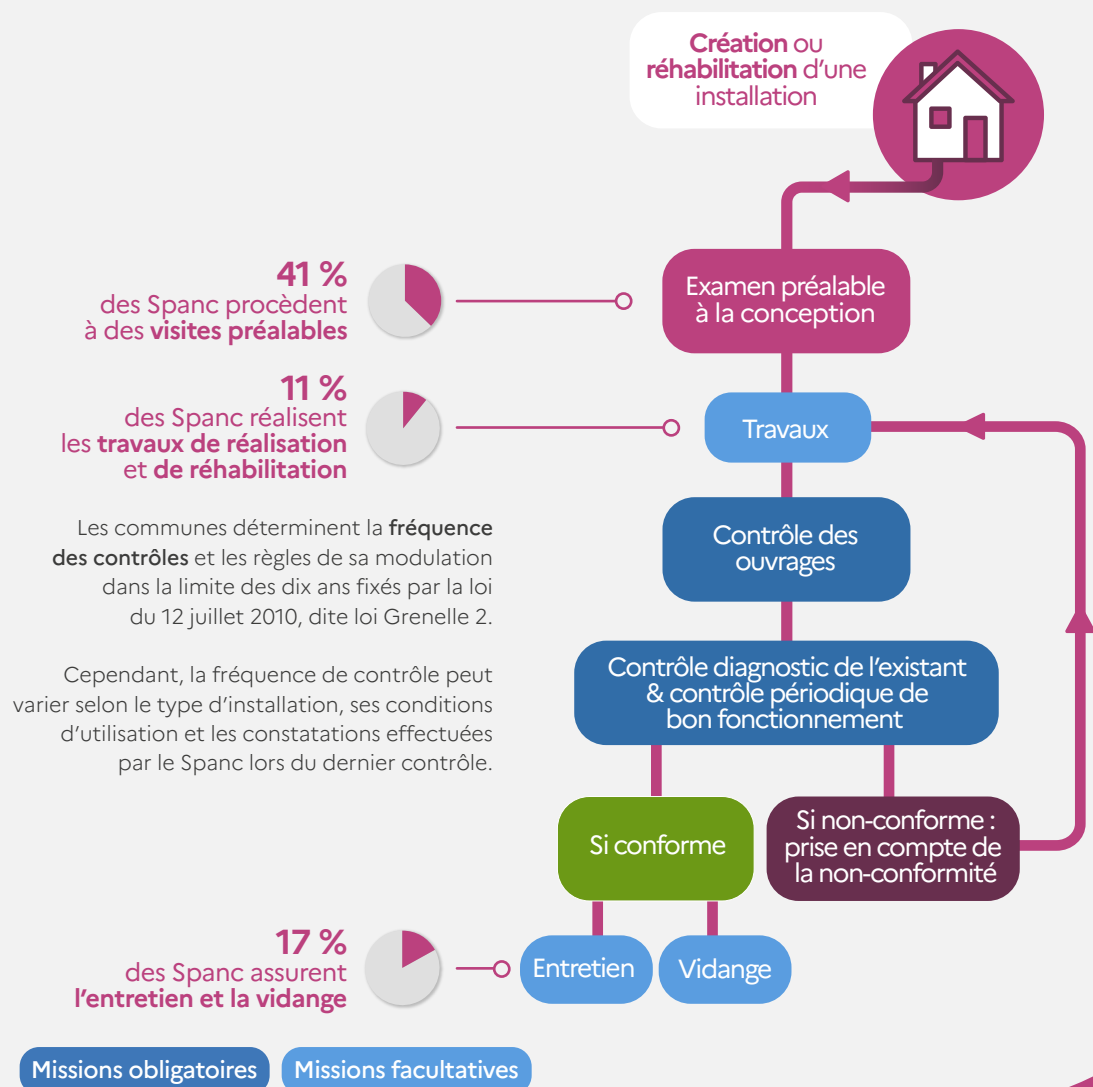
**Création** ou **réhabilitation** d'une installation

**41 %**
des Spanc procèdent à des **visites préalables**

Examen préalable à la conception

**11 %**
des Spanc réalisent les **travaux de réalisation** et **de réhabilitation**

Travaux

Les communes déterminent la **fréquence des contrôles** et les règles de sa modulation dans la limite des dix ans fixés par la loi du 12 juillet 2010, dite loi Grenelle 2.

Cependant, la fréquence de contrôle peut varier selon le type d'installation, ses conditions d'utilisation et les constatations effectuées par le Spanc lors du dernier contrôle.

Contrôle des ouvrages

Contrôle diagnostic de l'existant & contrôle périodique de bon fonctionnement

Si conforme

Si non-conforme : prise en compte de la non-conformité

**17 %**
des Spanc assurent **l'entretien et la vidange**

Entretien

Vidange

Missions obligatoires

Missions facultatives